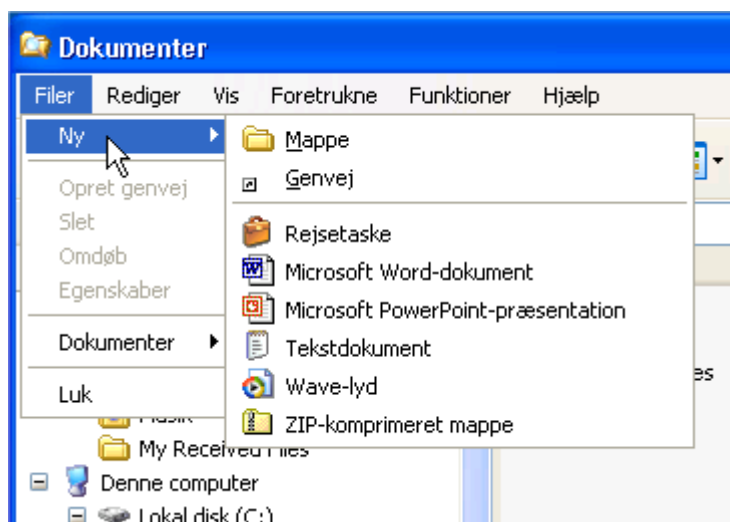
Dokumenter

Filer Rediger Vis Foretrukne Funktioner Hjælp

Ny
Opret genvej
Slet
Omdøb
Egenskaber
Dokumenter
Luk

Mappe
Genvej
Rejsetaske
Microsoft Word-dokument
Microsoft PowerPoint-præsentation
Tekstdokument
Wave-lyd
ZIP-komprimeret mappe

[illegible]
My Received Files
Denne computer
Lokal disk (C:)
es